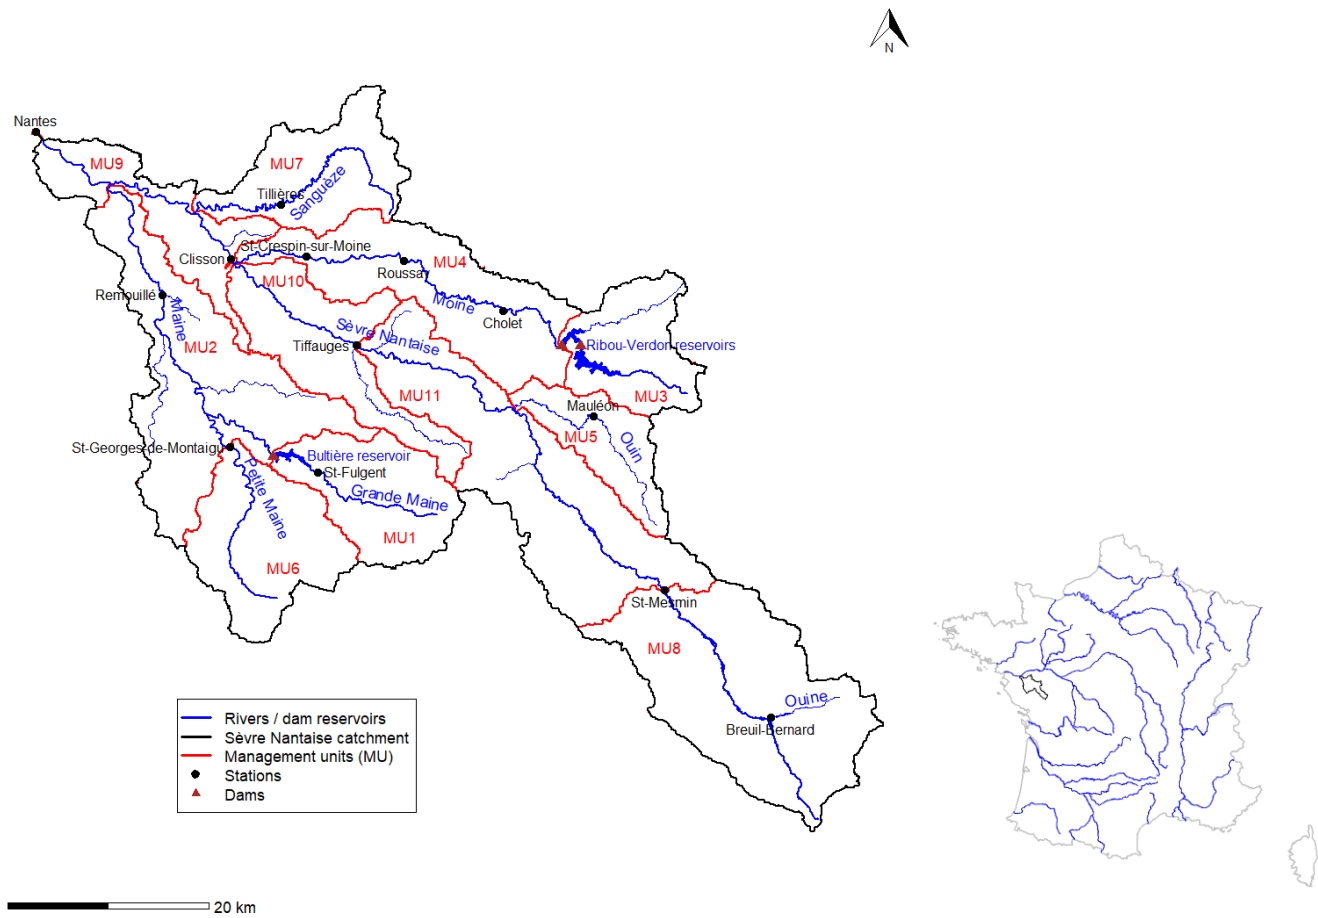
N

Nantes
MU9
MU7
Tillières
Sanguèze
St-Crespin-sur-Moine
Clisson
Roussay
MU4
MU10
Remouillé
Moine
Cholet
Maine
Sèvre Nantaise
MU2
Tiffauges
Ribou-Verdon reservoirs
MU11
MU3
Mauléon
MU5
Ouin
St-Georges-de-Montaigu
Bultière reservoir
St-Fulgent
Grande Maine
Petite Maine
MU1
MU6
St-Mesmin
MU8
Ouine
Breuil-Bernard

Rivers / dam reservoirs
Sèvre Nantaise catchment
Management units (MU)
Stations
Dams

20 km